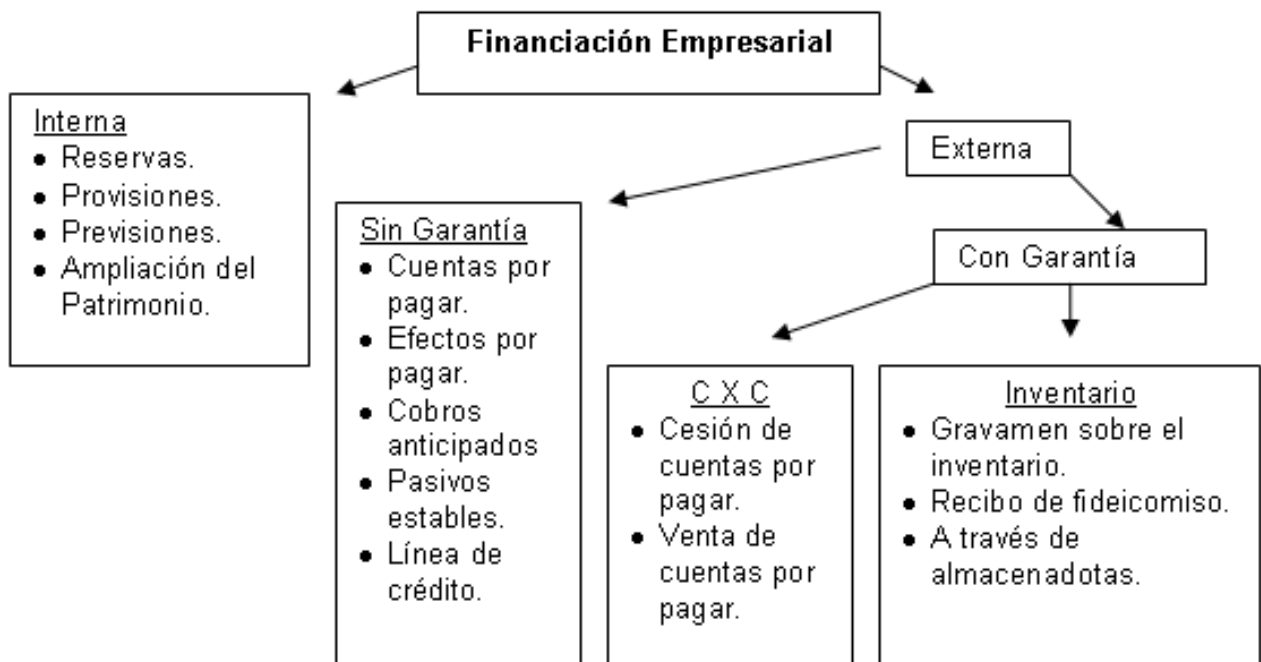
Financiación Empresarial

Interna
- Reservas.
- Provisiones.
- Previsiones.
- Ampliación del Patrimonio.

Externa

Sin Garantía
- Cuentas por pagar.
- Efectos por pagar.
- Cobros anticipados
- Pasivos estables.
- Línea de crédito.

Con Garantía

C X C
- Cesión de cuentas por pagar.
- Venta de cuentas por pagar.

Inventario
- Gravamen sobre el inventario.
- Recibo de fideicomiso.
- A través de almacenadotas.